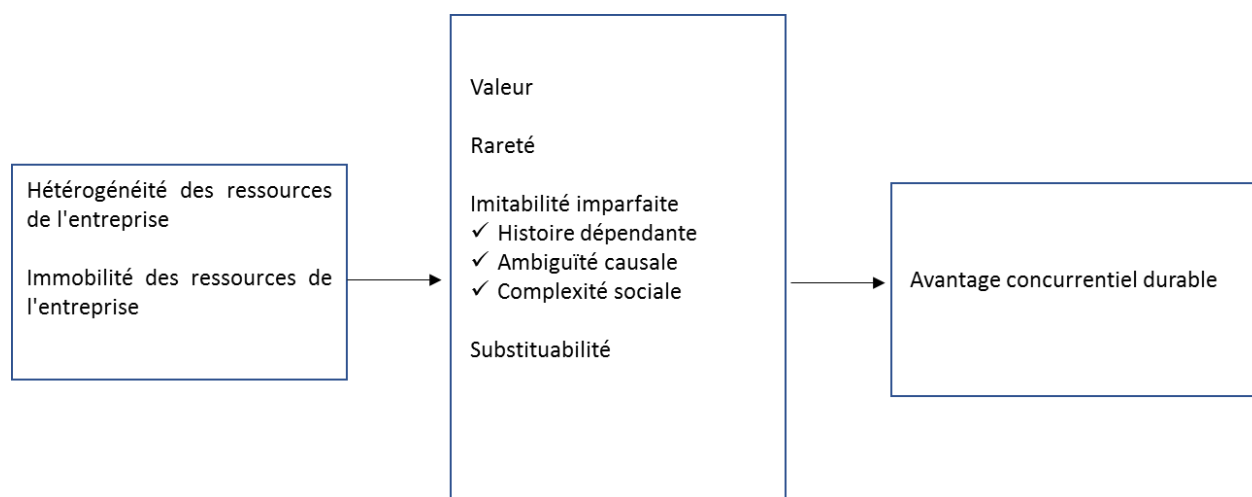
Hétérogénéité des ressources de l'entreprise

Immobilité des ressources de l'entreprise

Valeur

Rareté

Imitabilité imparfaite
✓ Histoire dépendante
✓ Ambiguïté causale
✓ Complexité sociale

Substituabilité

Avantage concurrentiel durable